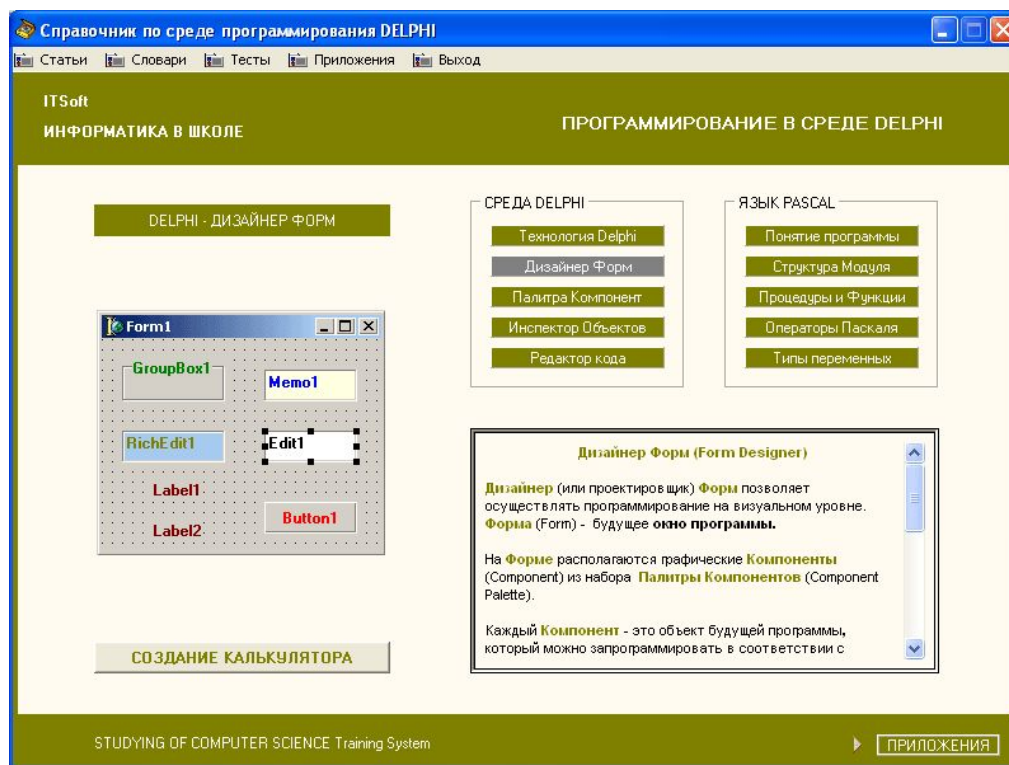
Справочник по среде программирования DELPHI

Статьи Словари Тесты Приложения Выход

ITSoft
ИНФОРМАТИКА В ШКОЛЕ

ПРОГРАММИРОВАНИЕ В СРЕДЕ DELPHI

DELPHI - ДИЗАЙНЕР ФОРМ

Form1

GroupBox1

Memo1

RichEdit1

Edit1

Label1

Label2

Button1

СОЗДАНИЕ КАЛЬКУЛЯТОРА

СРЕДА DELPHI

Технология Delphi

Дизайнер Форм

Палитра Компонент

Инспектор Объектов

Редактор кода

ЯЗЫК PASCAL

Понятие программы

Структура Модуля

Процедуры и Функции

Операторы Паскаля

Типы переменных

Дизайнер Форм (Form Designer)

Дизайнер (или проектировщик) Форм позволяет осуществлять программирование на визуальном уровне. Форма (Form) - будущее окно программы.

На Форме располагаются графические Компоненты (Component) из набора Палитры Компонентов (Component Palette).

Каждый Компонент - это объект будущей программы, который можно запрограммировать в соответствии с

STUDYING OF COMPUTER SCIENCE Training System

ПРИЛОЖЕНИЯ